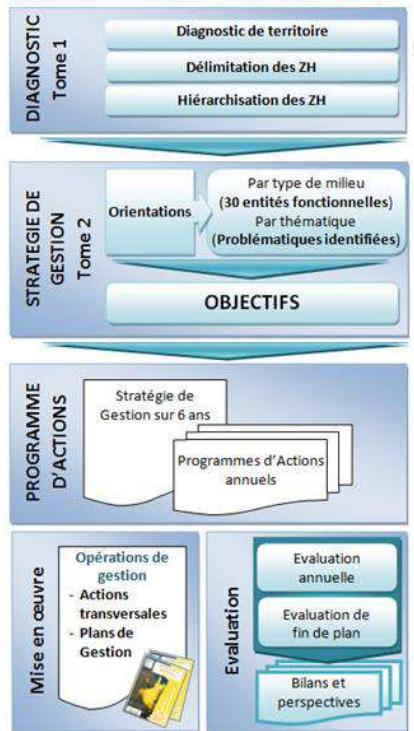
DIAGNOSTIC
Tome 1

Diagnostic de territoire

Délimitation des ZH

Hiérarchisation des ZH

STRATEGIE DE GESTION
Tome 2

Orientations

Par type de milieu
(30 entités fonctionnelles)
Par thématique
(Problématiques identifiées)

OBJECTIFS

PROGRAMME D'ACTIONS

Stratégie de Gestion sur 6 ans

Programmes d'Actions annuels

Mise en œuvre

Opérations de gestion
- Actions transversales
- Plans de Gestion

Evaluation

Evaluation annuelle

Evaluation de fin de plan

Bilans et perspectives